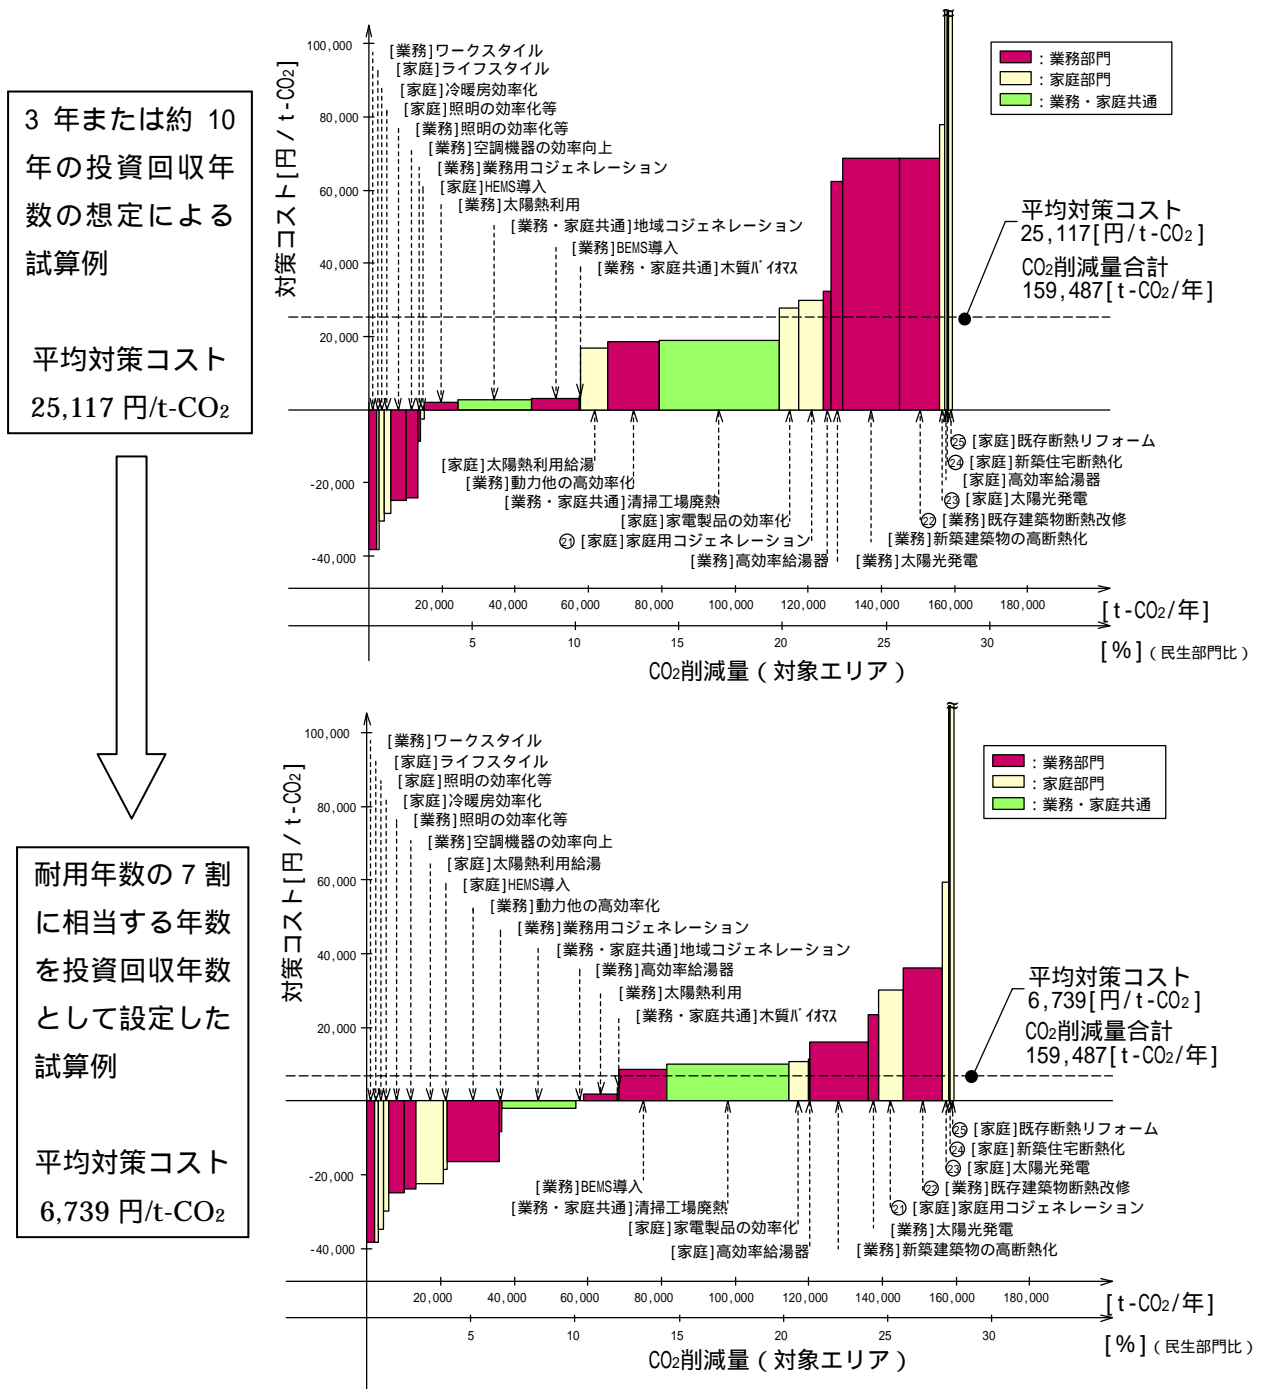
3 年または約 10 年の投資回収年数の想定による試算例

平均対策コスト
25,117 円/t-$CO_2$

耐用年数の 7 割に相当する年数を投資回収年数として設定した試算例

平均対策コスト
6,739 円/t-$CO_2$

対策コスト[円/t-$CO_2$]

100,000
80,000
60,000
40,000
20,000
-20,000
-40,000

[業務]ワークスタイル
[家庭]ライフスタイル
[家庭]冷暖房効率化
[家庭]照明の効率化等
[業務]照明の効率化等
[業務]空調機器の効率向上
[業務]業務用コジェネレーション
[家庭]HEMS導入
[業務]太陽熱利用
[業務・家庭共通]地域コジェネレーション
[業務]BEMS導入
[業務・家庭共通]木質ﾊﾞｲｵﾏｽ

■:業務部門
□:家庭部門
■:業務・家庭共通

平均対策コスト
25,117[円/t-$CO_2$]
$CO_2$削減量合計
159,487[t-$CO_2$/年]

[家庭]太陽熱利用給湯
[業務]動力他の高効率化
[業務・家庭共通]清掃工場廃熱
[家庭]家電製品の効率化
㉑[家庭]家庭用コジェネレーション
[家庭]高効率給湯器
㉕[家庭]既存断熱リフォーム
㉔[家庭]新築住宅断熱化
[家庭]高効率給湯器
㉓[家庭]太陽光発電
㉒[業務]既存建築物断熱改修
[業務]新築建築物の高断熱化
[業務]太陽光発電

20,000 40,000 60,000 80,000 100,000 120,000 140,000 160,000 180,000 [t-$CO_2$/年]
5 10 15 20 25 30 [%](民生部門比)
$CO_2$削減量(対象エリア)

対策コスト[円/t-$CO_2$]

100,000
80,000
60,000
40,000
20,000
-20,000
-40,000

[業務]ワークスタイル
[家庭]ライフスタイル
[家庭]照明の効率化等
[家庭]冷暖房効率化
[業務]照明の効率化等
[業務]空調機器の効率向上
[家庭]太陽熱利用給湯
[家庭]HEMS導入
[業務]動力他の高効率化
[業務]業務用コジェネレーション
[業務・家庭共通]地域コジェネレーション
[業務]高効率給湯器
[業務]太陽熱利用
[業務・家庭共通]木質ﾊﾞｲｵﾏｽ

■:業務部門
□:家庭部門
■:業務・家庭共通

平均対策コスト
6,739[円/t-$CO_2$]
$CO_2$削減量合計
159,487[t-$CO_2$/年]

[業務]BEMS導入
[業務・家庭共通]清掃工場廃熱
[家庭]家電製品の効率化
[家庭]高効率給湯器
㉕[家庭]既存断熱リフォーム
㉔[家庭]新築住宅断熱化
㉓[家庭]太陽光発電
㉒[業務]既存建築物断熱改修
㉑[家庭]家庭用コジェネレーション
[業務]太陽光発電
[業務]新築建築物の高断熱化

20,000 40,000 60,000 80,000 100,000 120,000 140,000 160,000 180,000 [t-$CO_2$/年]
5 10 15 20 25 30 [%](民生部門比)
$CO_2$削減量(対象エリア)